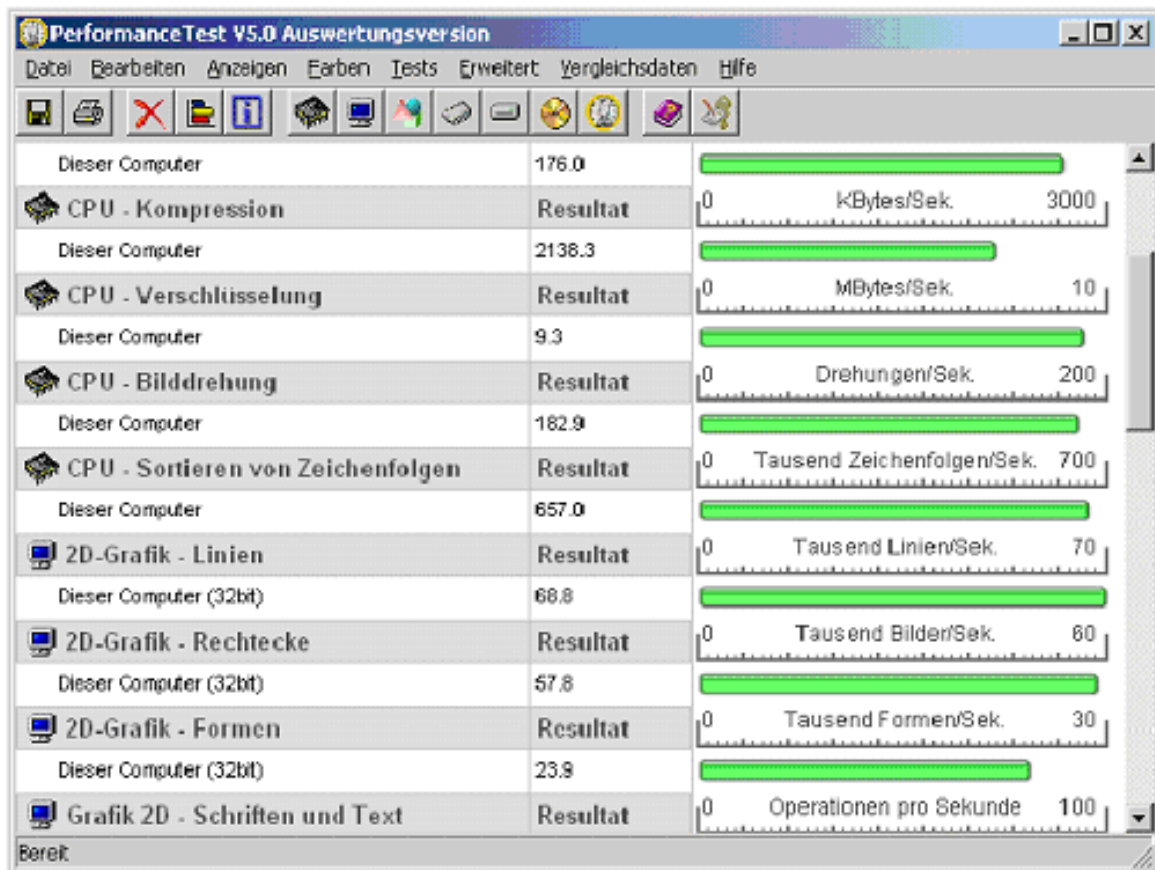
PerformanceTest V5.0 Auswertungsversion

Datei Bearbeiten Anzeigen Farben Tests Erweitert Vergleichsdaten Hilfe

| | | |
|---|---|---|
| Dieser Computer | 176.0 | |
| CPU - Kompression | Resultat | 0 KBytes/Sek. 3000 |
| Dieser Computer | 2138.3 | |
| CPU - Verschlüsselung | Resultat | 0 MBytes/Sek. 10 |
| Dieser Computer | 9.3 | |
| CPU - Bilddrehung | Resultat | 0 Drehungen/Sek. 200 |
| Dieser Computer | 182.9 | |
| CPU - Sortieren von Zeichenfolgen | Resultat | 0 Tausend Zeichenfolgen/Sek. 700 |
| Dieser Computer | 657.0 | |
| 2D-Grafik - Linien | Resultat | 0 Tausend Linien/Sek. 70 |
| Dieser Computer (32bit) | 68.8 | |
| 2D-Grafik - Rechtecke | Resultat | 0 Tausend Bilder/Sek. 60 |
| Dieser Computer (32bit) | 57.8 | |
| 2D-Grafik - Formen | Resultat | 0 Tausend Formen/Sek. 30 |
| Dieser Computer (32bit) | 23.9 | |
| Grafik 2D - Schriften und Text | Resultat | 0 Operationen pro Sekunde 100 |

Bereit